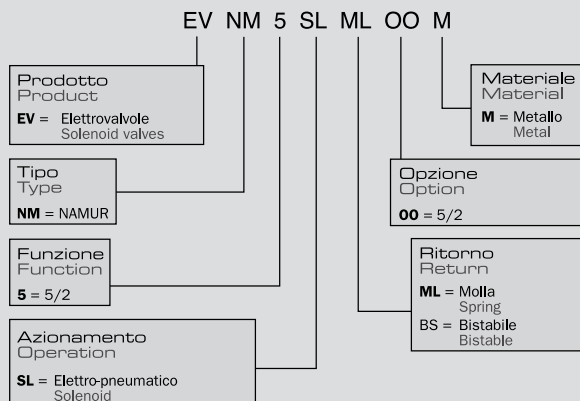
EV NM 5 SL ML OO M

Prodotto
Product
**EV** = Elettrovalvole
Solenoid valves

Tipo
Type
**NM** = NAMUR

Funzione
Function
**5** = 5/2

Azionamento
Operation
**SL** = Elettro-pneumatico
Solenoid

Materiale
Material
**M** = Metallo
Metal

Opzione
Option
**OO** = 5/2

Ritorno
Return
**ML** = Molla
Spring
BS = Bistabile
Bistable